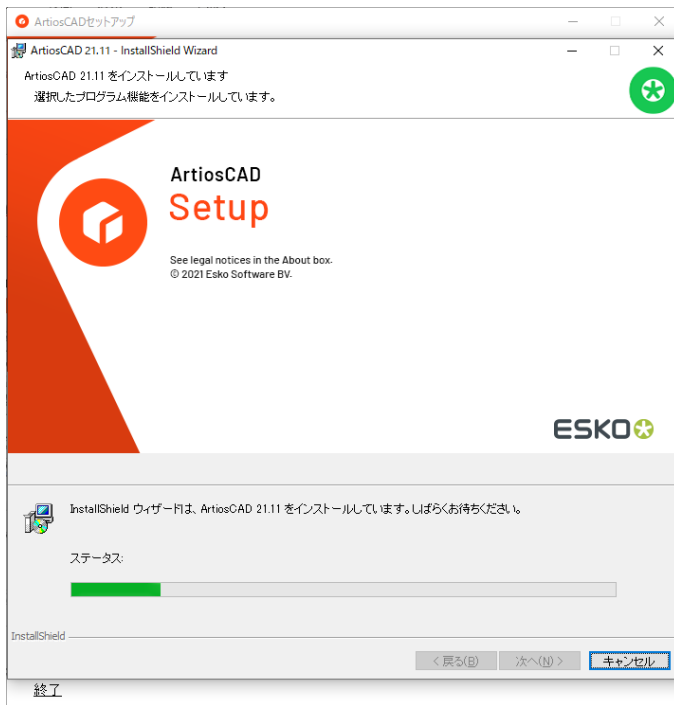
ArtiosCADセットアップ

ArtiosCAD 21.11 - InstallShield Wizard

ArtiosCAD 21.11 をインストールしています
選択したプログラム機能をインストールしています。

ArtiosCAD
Setup

See legal notices in the About box.
© 2021 Esko Software BV.

ESKO

InstallShield ウィザードは、ArtiosCAD 21.11 をインストールしています。しばらくお待ちください。

ステータス:

InstallShield

< 戻る(B)
次へ(N) >
キャンセル

終了